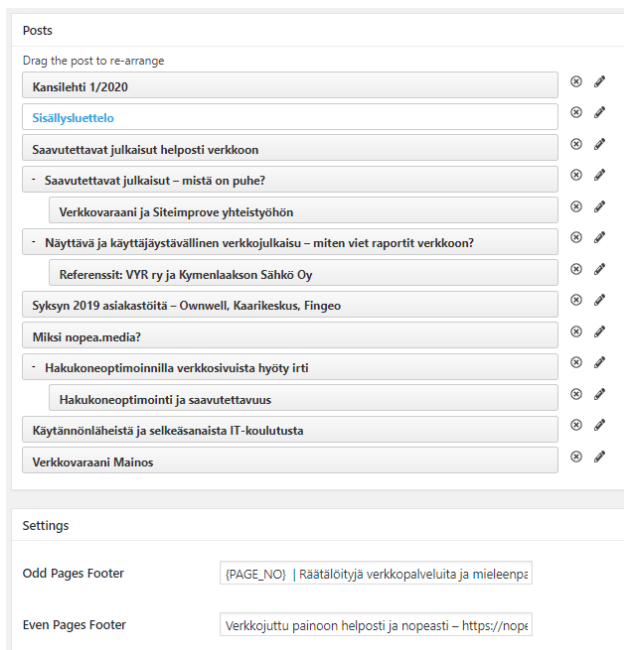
Posts

Drag the post to re-arrange

Kansilehti 1/2020

Sisällysluettelo

Saavutettavat julkaisut helposti verkkoon

- Saavutettavat julkaisut – mistä on puhe?

Verkkovaraani ja Siteimprove yhteistyöhön

- Näyttävä ja käyttäjäystävällinen verkkojulkaisu – miten viet raportit verkkoon?

Referenssit: VYR ry ja Kymenlaakson Sähkö Oy

Syksyn 2019 asiakastöitä – Ownwell, Kaarikeskus, Fingeo

Miksi nopea.media?

- Hakukoneoptimoinnilla verkkosivuista hyöty irti

Hakukoneoptimointi ja saavutettavuus

Käytännönläheistä ja selkeäsanaista IT-koulutusta

Verkkovaraani Mainos

Settings

Odd Pages Footer

{PAGE_NO} | Räätälöityjä verkkopalveluita ja mieleenpa

Even Pages Footer

Verkkojuttu painoon helposti ja nopeasti – https://nope